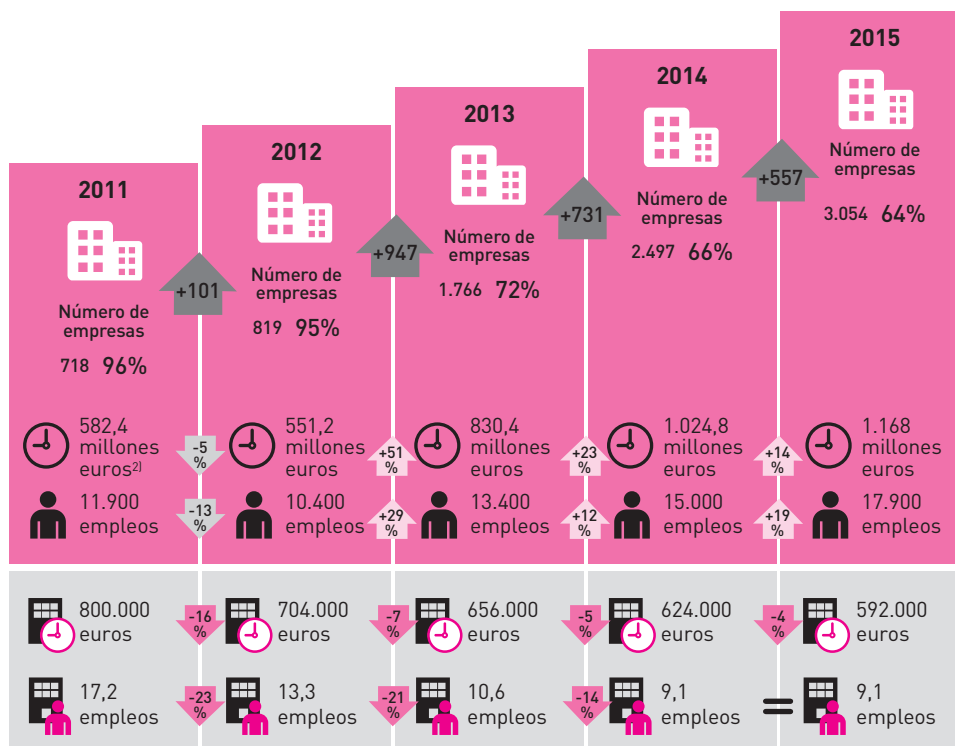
2011

Número de empresas

718 96%

+101

2012

Número de empresas

819 95%

+947

2013

Número de empresas

1.766 72%

+731

2014

Número de empresas

2.497 66%

+557

2015

Número de empresas

3.054 64%

582,4 millones euros$^{2)}$

-5 %

551,2 millones euros

+51 %

830,4 millones euros

+23 %

1.024,8 millones euros

+14 %

1.168 millones euros

11.900 empleos

-13 %

10.400 empleos

+29 %

13.400 empleos

+12 %

15.000 empleos

+19 %

17.900 empleos

800.000 euros

-16 %

704.000 euros

-7 %

656.000 euros

-5 %

624.000 euros

-4 %

592.000 euros

17,2 empleos

-23 %

13,3 empleos

-21 %

10,6 empleos

-14 %

9,1 empleos

=

9,1 empleos